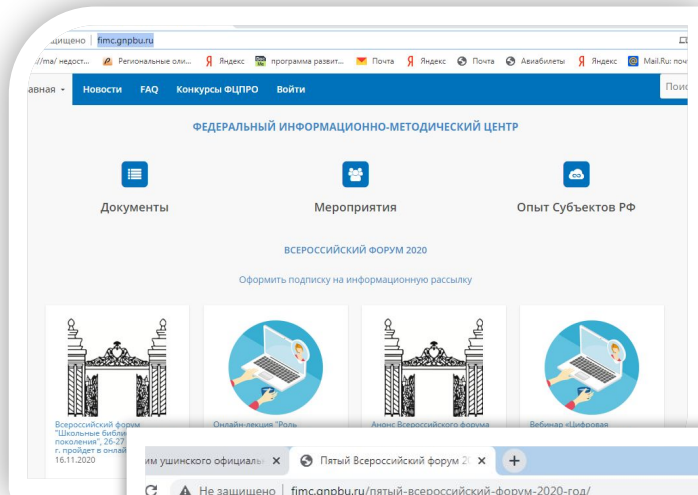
ащищено | fimc.gnpbu.ru

//ma/ недост... Региональные оли... Яндекс программа развит... Почта Яндекс Почта Авиабилеты Яндекс Mail.Ru: по

авная Новости FAQ Конкурсы ФЦПРО Войти

Поис

ФЕДЕРАЛЬНЫЙ ИНФОРМАЦИОННО-МЕТОДИЧЕСКИЙ ЦЕНТР

Документы

Мероприятия

Опыт Субъектов РФ

ВСЕРОССИЙСКИЙ ФОРУМ 2020

Оформить подписку на информационную рассылку

Всероссийский форум "Школьные библ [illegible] поколения", 26-27 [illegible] г. пройдет в онлай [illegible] 16.11.2020

Онлайн-лекция "Роль

Анонс Всероссийского форума

Вебинар «Цифровая

им ушинского официальн × Пятый Всероссийский форум 20 × +

Не защищено | fimc.gnpbu.ru/пятый-всероссийский-форум-2020-год/